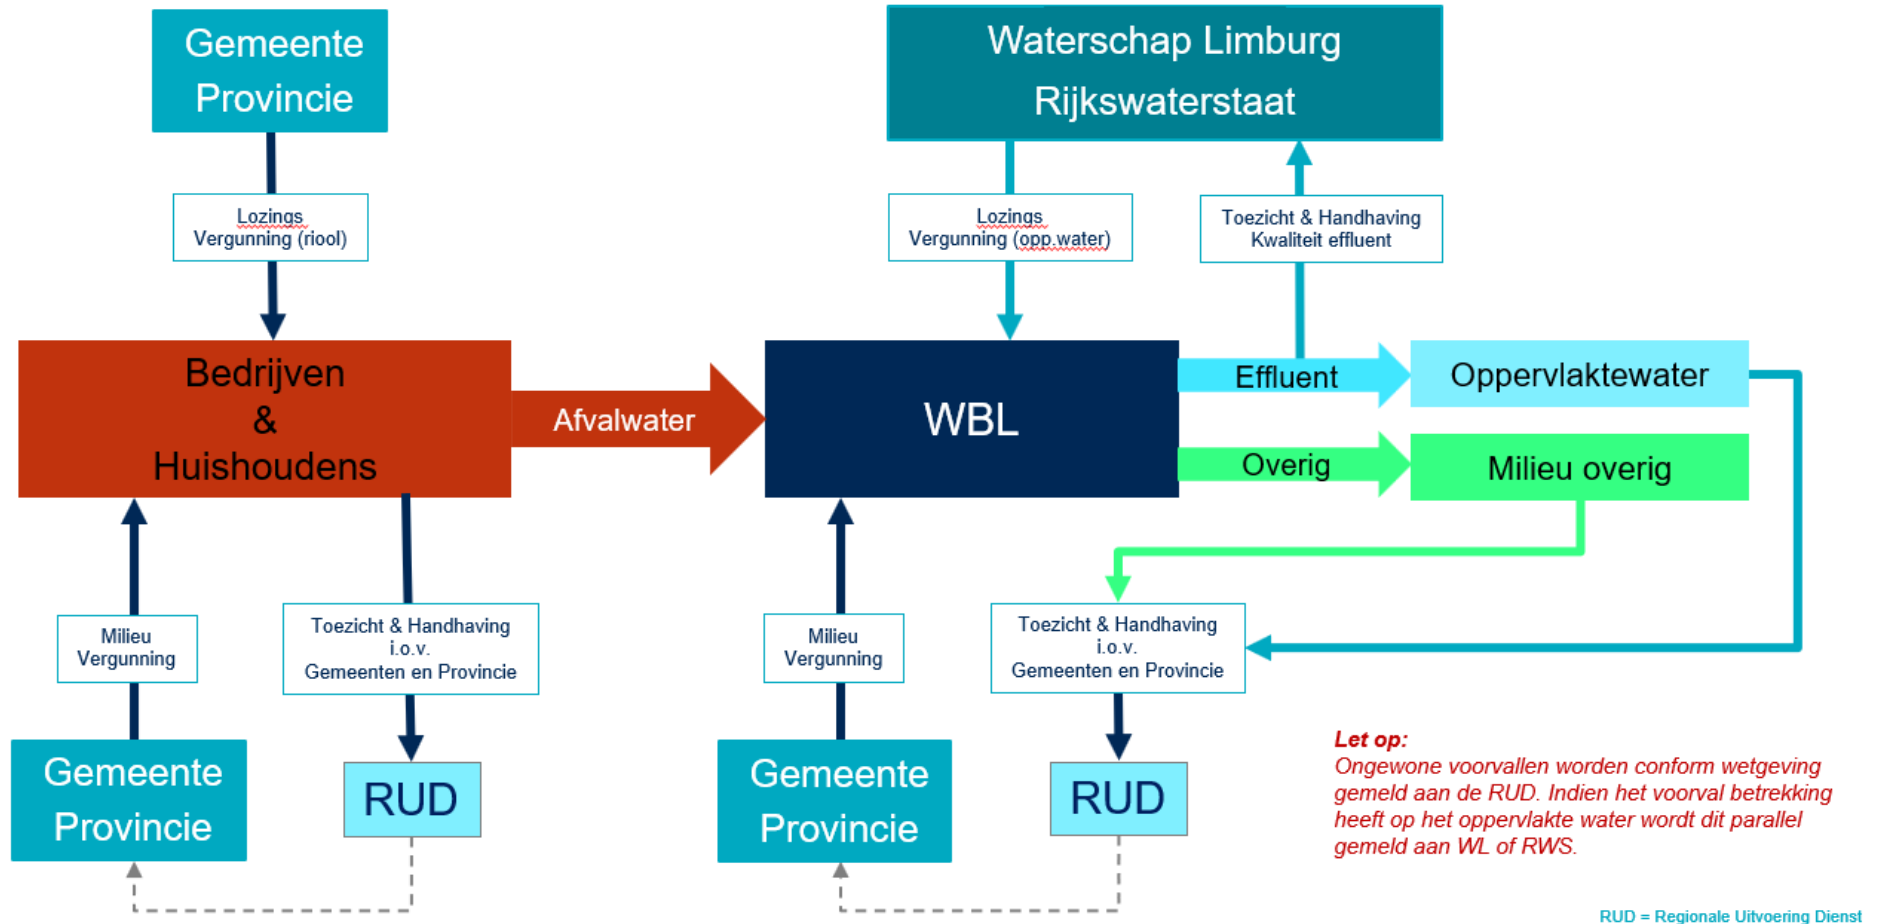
Gemeente
Provincie

Waterschap Limburg
Rijkswaterstaat

Lozings
Vergunning (riool)

Lozings
Vergunning (opp.water)

Toezicht & Handhaving
Kwaliteit effluent

Bedrijven
&
Huishoudens

Afvalwater

WBL

Effluent

Oppervlaktewater

Overig

Milieu overig

Milieu
Vergunning

Toezicht & Handhaving
i.o.v.
Gemeenten en Provincie

Milieu
Vergunning

Toezicht & Handhaving
i.o.v.
Gemeenten en Provincie

Gemeente
Provincie

RUD

Gemeente
Provincie

RUD

Let op:
Ongewone voorvallen worden conform wetgeving gemeld aan de RUD. Indien het voorval betrekking heeft op het oppervlakte water wordt dit parallel gemeld aan WL of RWS.

RUD = Regionale Uitvoering Dienst